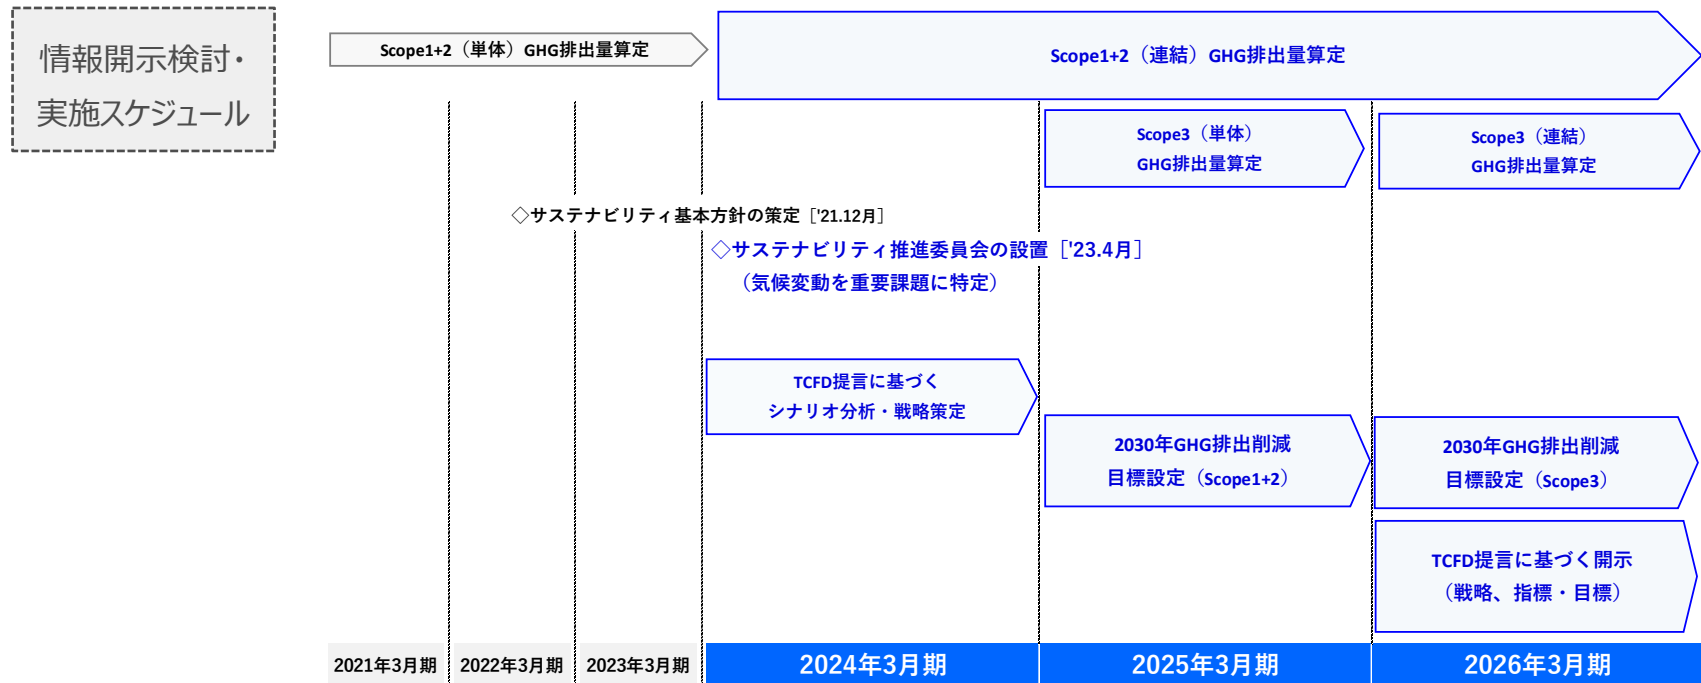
情報開示検討・
実施スケジュール

Scope1+2（単体）GHG排出量算定

Scope1+2（連結）GHG排出量算定

Scope3（単体）
GHG排出量算定

Scope3（連結）
GHG排出量算定

◇サステナビリティ基本方針の策定［'21.12月］

◇サステナビリティ推進委員会の設置［'23.4月］
（気候変動を重要課題に特定）

TCFD提言に基づく
シナリオ分析・戦略策定

2030年GHG排出削減
目標設定（Scope1+2）

2030年GHG排出削減
目標設定（Scope3）

TCFD提言に基づく開示
（戦略、指標・目標）

| 2021年3月期 | 2022年3月期 | 2023年3月期 | 2024年3月期 | 2025年3月期 | 2026年3月期 |
|---|---|---|---|---|---|